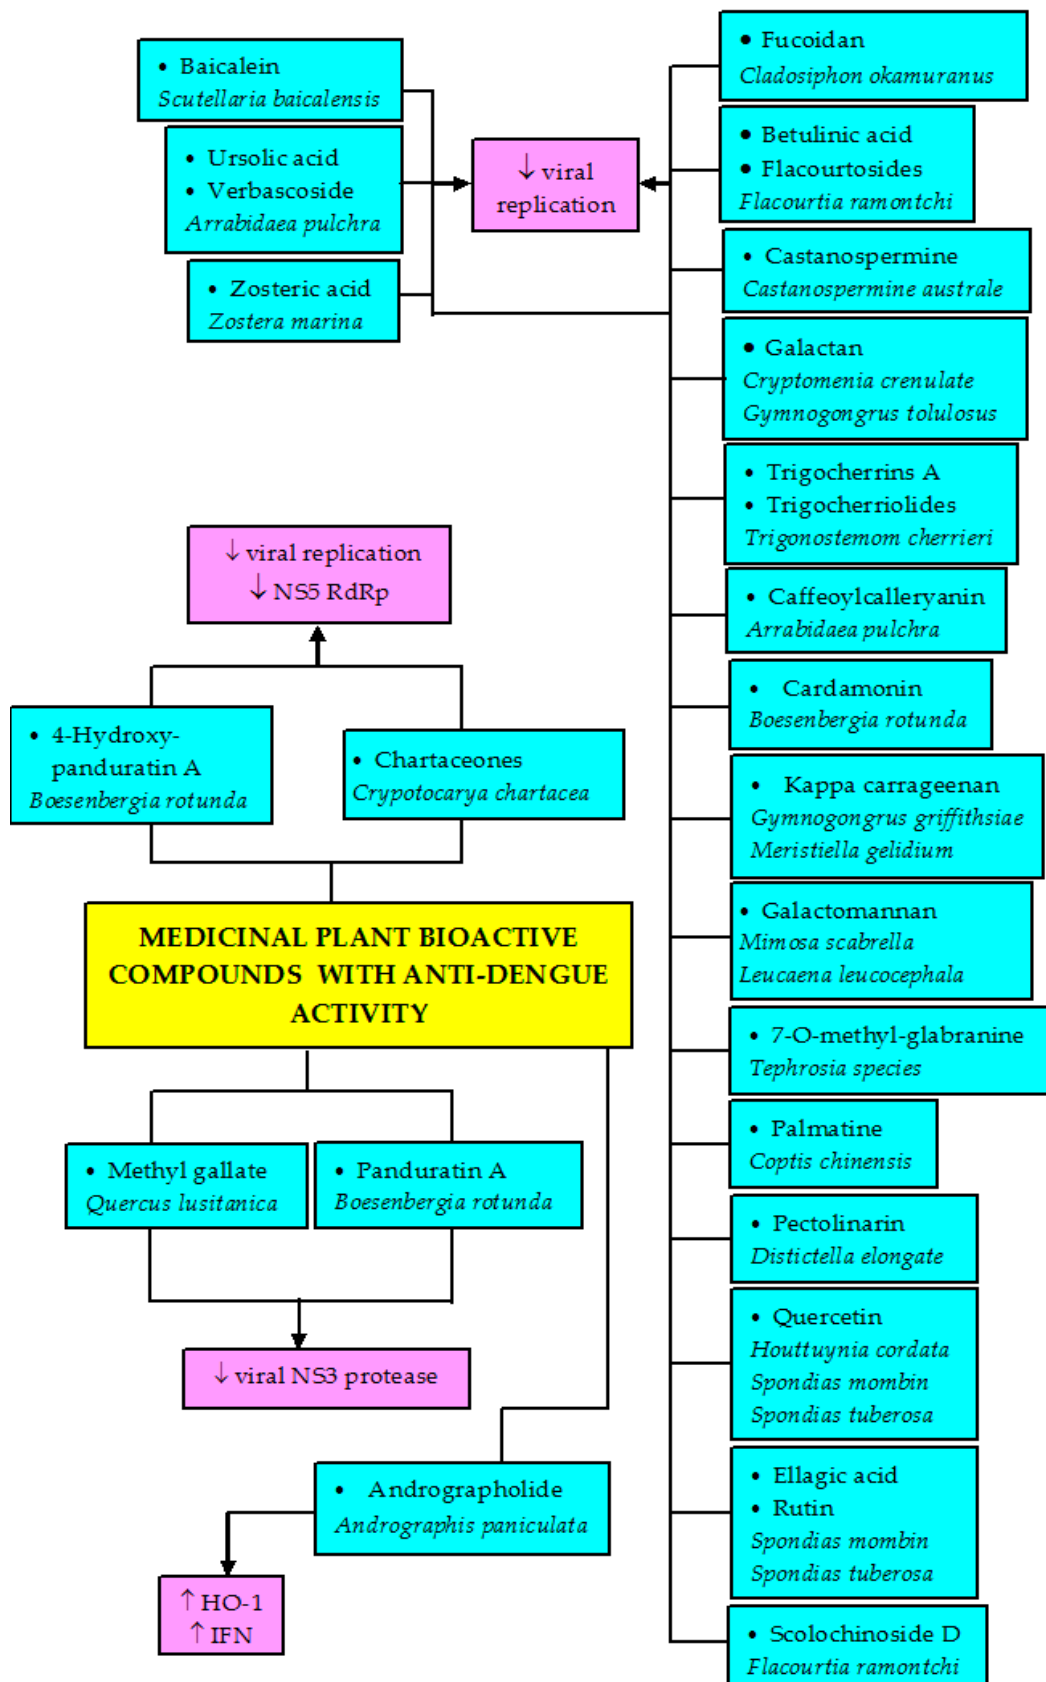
• Baicalein
Scutellaria baicalensis

• Ursolic acid
• Verbascoside
Arrabidaea pulchra

• Zosteric acid
Zostera marina

↓ viral replication

• Fucoidan
Cladosiphon okamuranus

• Betulinic acid
• Flacourtosides
Flacourtia ramontchi

• Castanospermine
Castanospermine australe

• Galactan
Cryptomenia crenulate
Gymnogongrus tolulosus

• Trigocherrins A
• Trigocherriolides
Trigonostemom cherrieri

• Caffeoylcalleryanin
Arrabidaea pulchra

• Cardamonin
Boesenbergia rotunda

• Kappa carrageenan
Gymnogongrus griffithsiae
Meristiella gelidium

• Galactomannan
Mimosa scabrella
Leucaena leucocephala

• 7-O-methyl-glabranine
Tephrosia species

• Palmatine
Coptis chinensis

• Pectolinarin
Distictella elongate

• Quercetin
Houttuynia cordata
Spondias mombin
Spondias tuberosa

• Ellagic acid
• Rutin
Spondias mombin
Spondias tuberosa

• Scolochinoside D
Flacourtia ramontchi

↓ viral replication
↓ NS5 RdRp

• 4-Hydroxy-panduratin A
Boesenbergia rotunda

• Chartaceones
Crypotocarya chartacea

MEDICINAL PLANT BIOACTIVE COMPOUNDS WITH ANTI-DENGUE ACTIVITY

• Methyl gallate
Quercus lusitanica

• Panduratin A
Boesenbergia rotunda

↓ viral NS3 protease

• Andrographolide
Andrographis paniculata

↑ HO-1
↑ IFN